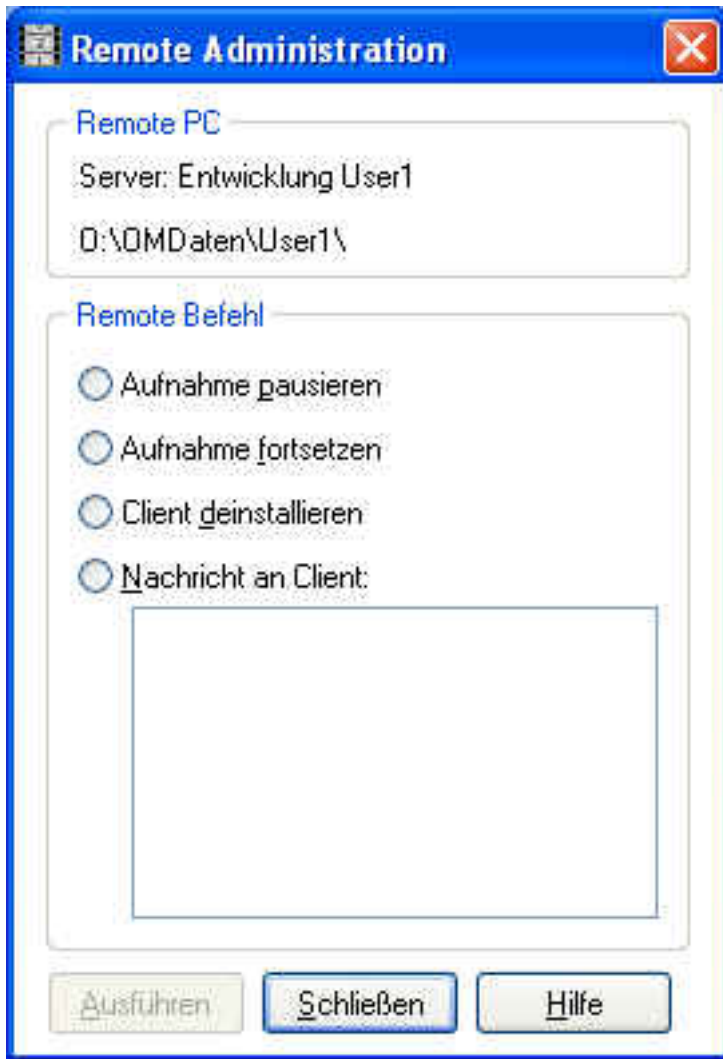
Remote Administration

Remote PC

Server: Entwicklung User1

O:\OMDaten\User1\

Remote Befehl

Aufnahme pausieren

Aufnahme fortsetzen

Client deinstallieren

Nachricht an Client:

Ausführen

Schließen

Hilfe